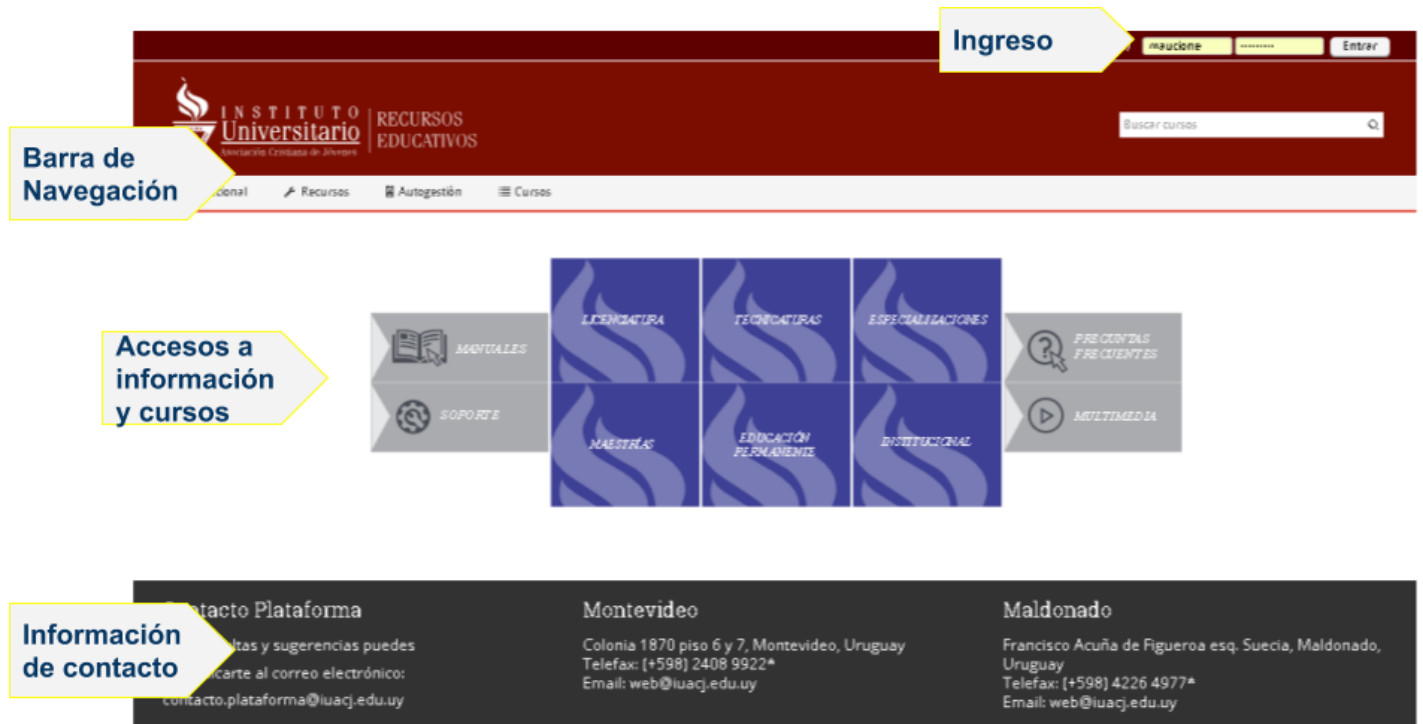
Ingreso

maucione ········· Entrar

INSTITUTO Universitario Asociación Cristiana de Jóvenes

RECURSOS EDUCATIVOS

Buscar cursos

Barra de Navegación

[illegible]cional Recursos Autogestión Cursos

Accesos a información y cursos

MANUALES

SOPORTE

LICENCIATURA

TECNICATURAS

ESPECIALIZACIONES

MAESTRÍAS

EDUCACIÓN PERMANENTE

INSTITUCIONAL

PREGUNTAS FRECUENTES

MULTIMEDIA

Información de contacto

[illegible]ntacto Plataforma

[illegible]ltas y sugerencias puedes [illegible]icarte al correo electrónico: contacto.plataforma@iuacj.edu.uy

Montevideo

Colonia 1870 piso 6 y 7, Montevideo, Uruguay
Telefax: (+598) 2408 9922*
Email: web@iuacj.edu.uy

Maldonado

Francisco Acuña de Figueroa esq. Suecia, Maldonado, Uruguay
Telefax: (+598) 4226 4977*
Email: web@iuacj.edu.uy